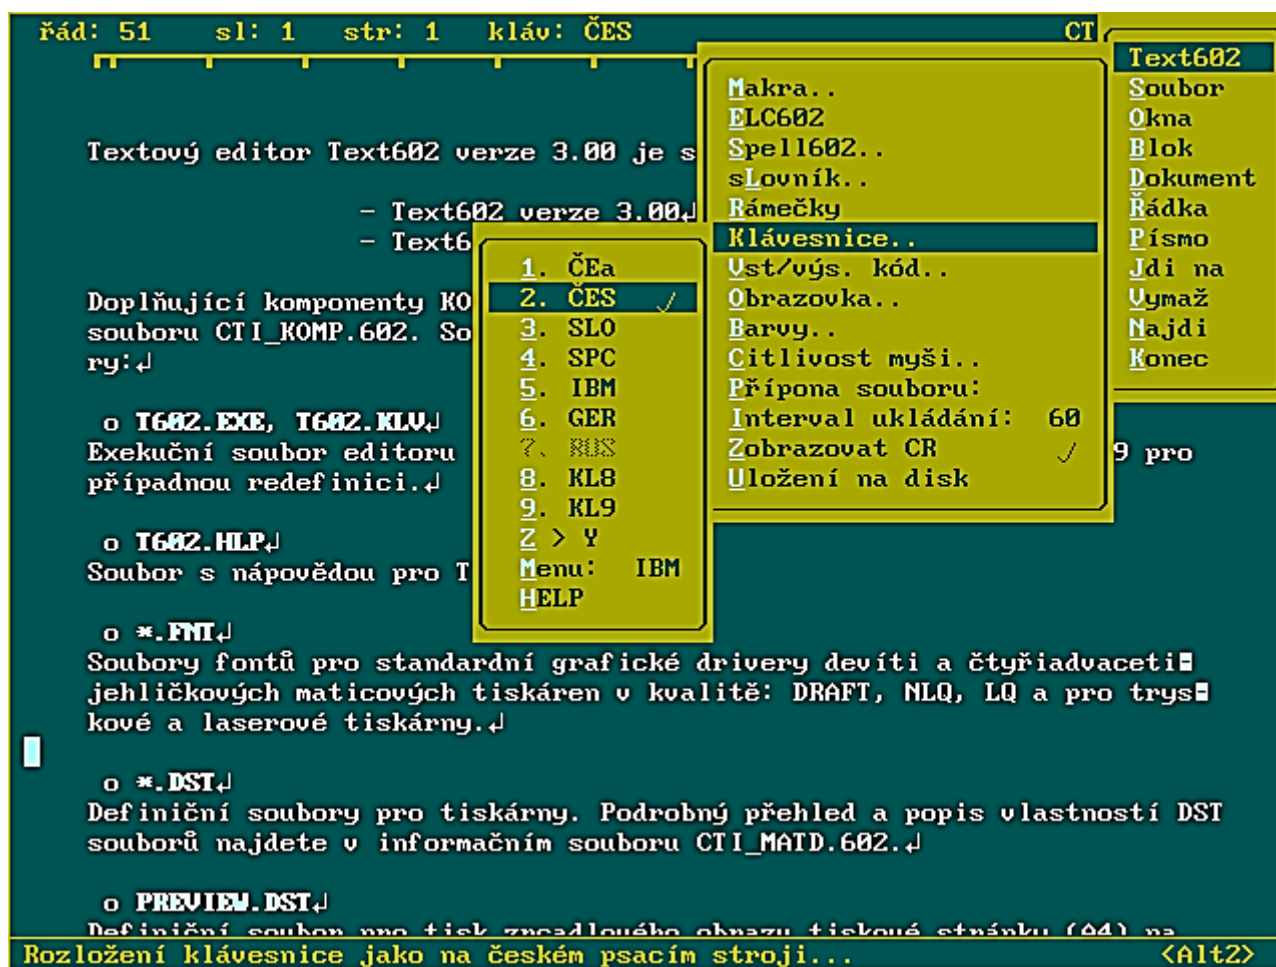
řád: 51 sl: 1 str: 1 kláv: ČES CT

Textový editor Text602 verze 3.00 je s

- Text602 verze 3.00↵
- Text6

Doplňující komponenty KO souboru CTI_KOMP.602. So ry:↵

o T602.EXE, T602.KLV↵
Exekuční soubor editoru 9 pro případnou redefinici.↵

o T602.HLP↵
Soubor s nápovědou pro T

o *.FNT↵
Soubory fontů pro standardní grafické drivery devíti a čtyřiadvaceti jehličkových maticových tiskáren v kvalitě: DRAFT, NLQ, LQ a pro tryskové a laserové tiskárny.↵

o *.DST↵
Definiční soubory pro tiskárny. Podrobný přehled a popis vlastností DST souborů najdete v informačním souboru CTI_MATD.602.↵

o PREVIEW.DST↵
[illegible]

1. ČEa
2. ČES ✓
3. SLO
4. SPC
5. IBM
6. GER
7. RUS
8. KL8
9. KL9
Z > Y
Menu: IBM
HELP

Makra..
ELC602
Spell602..
sLovník..
Rámečky
Klávesnice..
Vst/výs. kód..
Obrazovka..
Barvy..
Citlivost myši..
Přípona souboru:
Interval ukládání: 60
Zobrazovat CR ✓
Uložení na disk

Text602
Soubor
Okna
Blok
Dokument
Řádka
Písmo
Jdi na
Vymaž
Najdi
Konec

Rozložení klávesnice jako na českém psacím stroji... <Alt2>